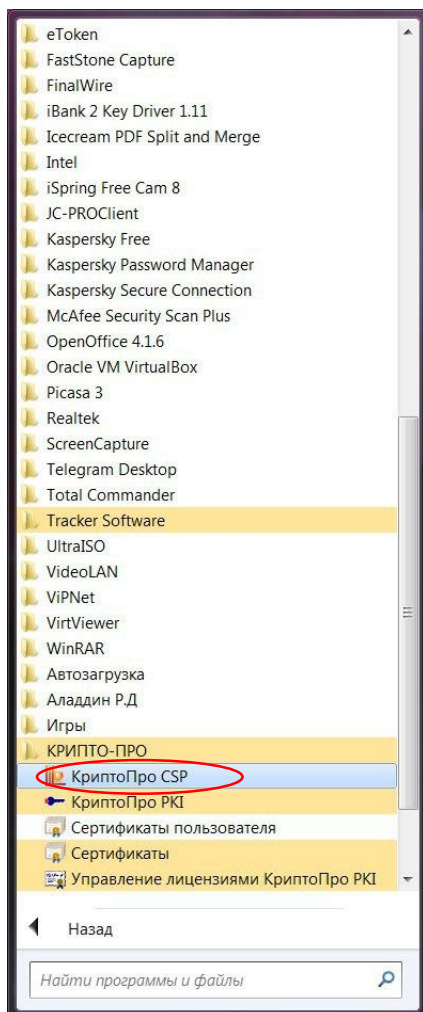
eToken
FastStone Capture
FinalWire
iBank 2 Key Driver 1.11
Icecream PDF Split and Merge
Intel
iSpring Free Cam 8
JC-PROClient
Kaspersky Free
Kaspersky Password Manager
Kaspersky Secure Connection
McAfee Security Scan Plus
OpenOffice 4.1.6
Oracle VM VirtualBox
Picasa 3
Realtek
ScreenCapture
Telegram Desktop
Total Commander
Tracker Software
UltraISO
VideoLAN
ViPNet
VirtViewer
WinRAR
Автозагрузка
Аладдин Р.Д
Игры
КРИПТО-ПРО
КриптоПро CSP
КриптоПро PKI
Сертификаты пользователя
Сертификаты
Управление лицензиями КриптоПро PKI

Назад

Найти программы и файлы